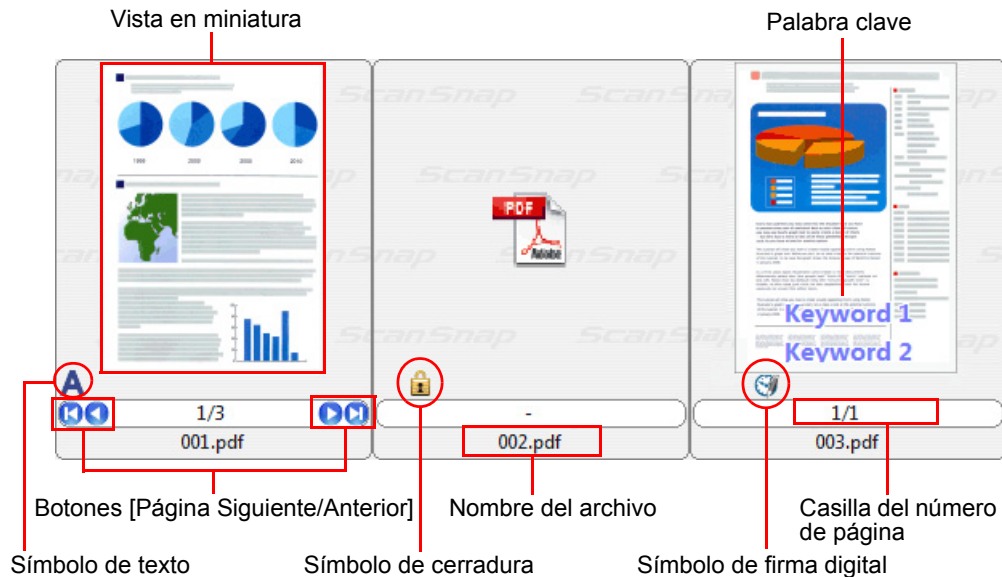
Vista en miniatura

Palabra clave

ScanSnap

PDF

Adobe

Keyword 1

Keyword 2

A

1/3

-

1/1

001.pdf

002.pdf

003.pdf

Botones [Página Siguiente/Anterior]

Nombre del archivo

Casilla del número de página

Símbolo de texto

Símbolo de cerradura

Símbolo de firma digital